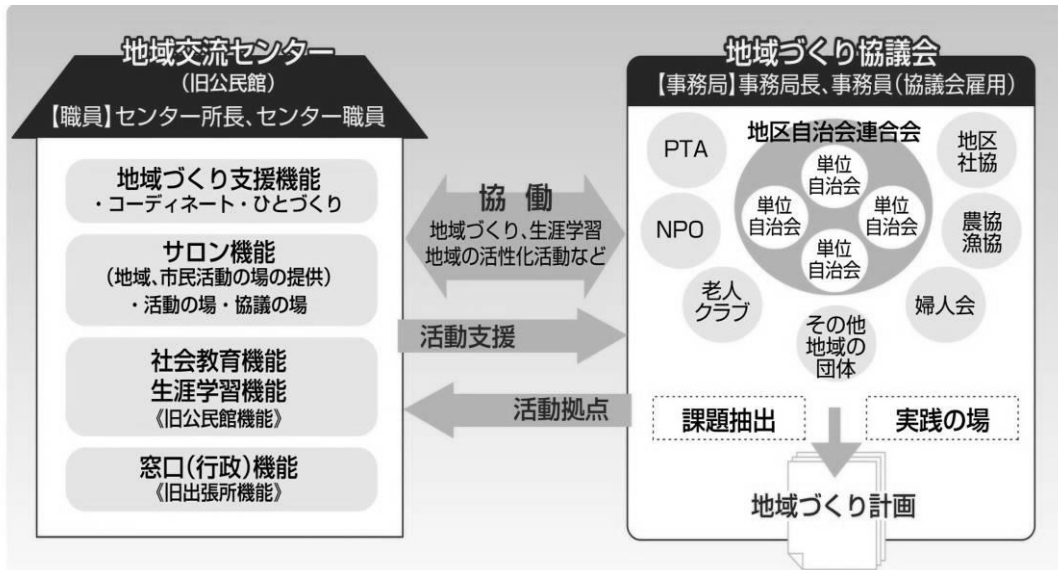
地域交流センター
(旧公民館)
【職員】センター所長、センター職員

地域づくり支援機能
・コーディネート・ひとづくり

サロン機能
(地域、市民活動の場の提供)
・活動の場・協議の場

社会教育機能
生涯学習機能
《旧公民館機能》

窓口(行政)機能
《旧出張所機能》

協 働
地域づくり、生涯学習
地域の活性化活動など

活動支援

活動拠点

地域づくり協議会
【事務局】事務局長、事務員(協議会雇用)

PTA

地区自治会連合会

単位自治会

単位自治会

単位自治会

単位自治会

地区社協

NPO

農協漁協

老人クラブ

その他地域の団体

婦人会

課題抽出

実践の場

地域づくり計画